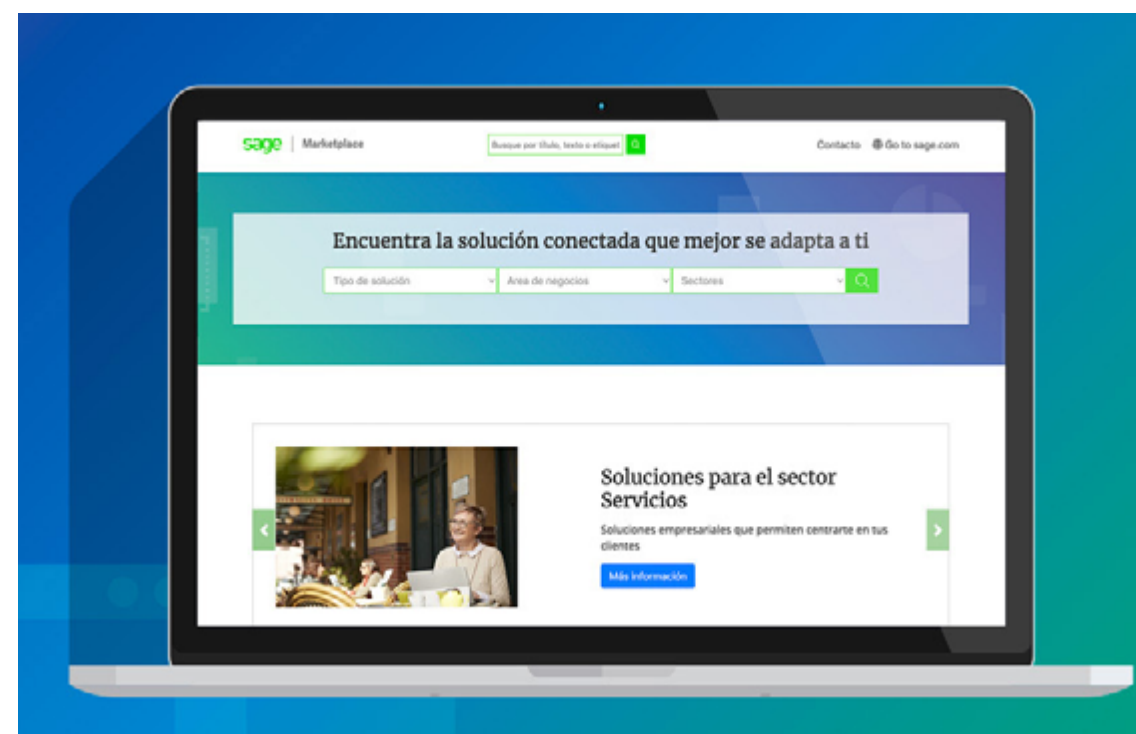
sage | Marketplace

Busque por título, texto o etiquet

Contacto Go to sage.com

Encuentra la solución conectada que mejor se adapta a ti

Tipo de solución

Area de negocios

Sectores

Soluciones para el sector Servicios

Soluciones empresariales que permiten centrarte en tus clientes

Más información